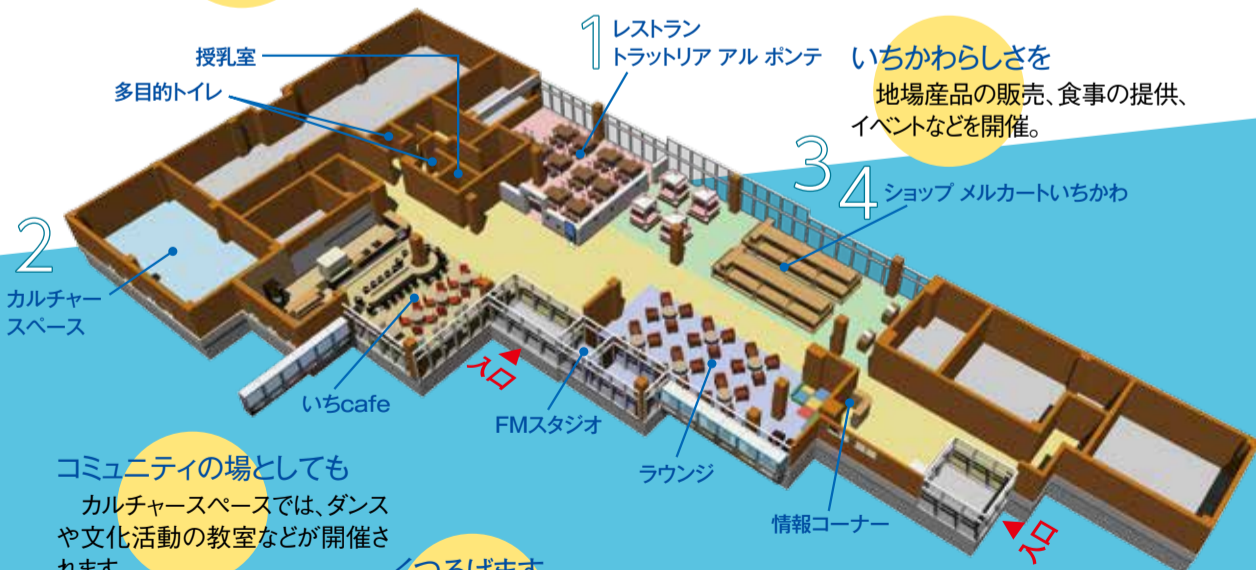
授乳室

多目的トイレ

1 レストラン
トラットリア アル ポンテ

いちかわらしさを
地場産品の販売、食事の提供、イベントなどを開催。

3

4 ショップ メルカートいちかわ

2
カルチャースペース

入口

いちcafe

FMスタジオ

ラウンジ

情報コーナー

入口

コミュニティの場としても
カルチャースペースでは、ダンスや文化活動の教室などが開催されます

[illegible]つろげます